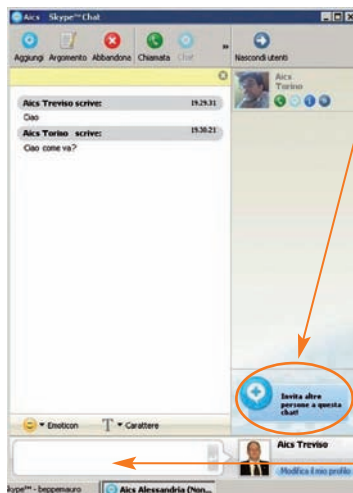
Aics Skype™ Chat

Aggiungi Argomento Abbandona Chiamata Chat

Nascondi utenti

Aics Treviso scrive: 19.29.31
Ciao

Aics Torino scrive: 19.30.21
Ciao come va?

Aics Torino

Invita altre persone a questa chat!

Emoticon

Carattere

Aics Treviso

Modifica il mio profilo

kype™ - beppemauro

Aics Alessandria (Non...